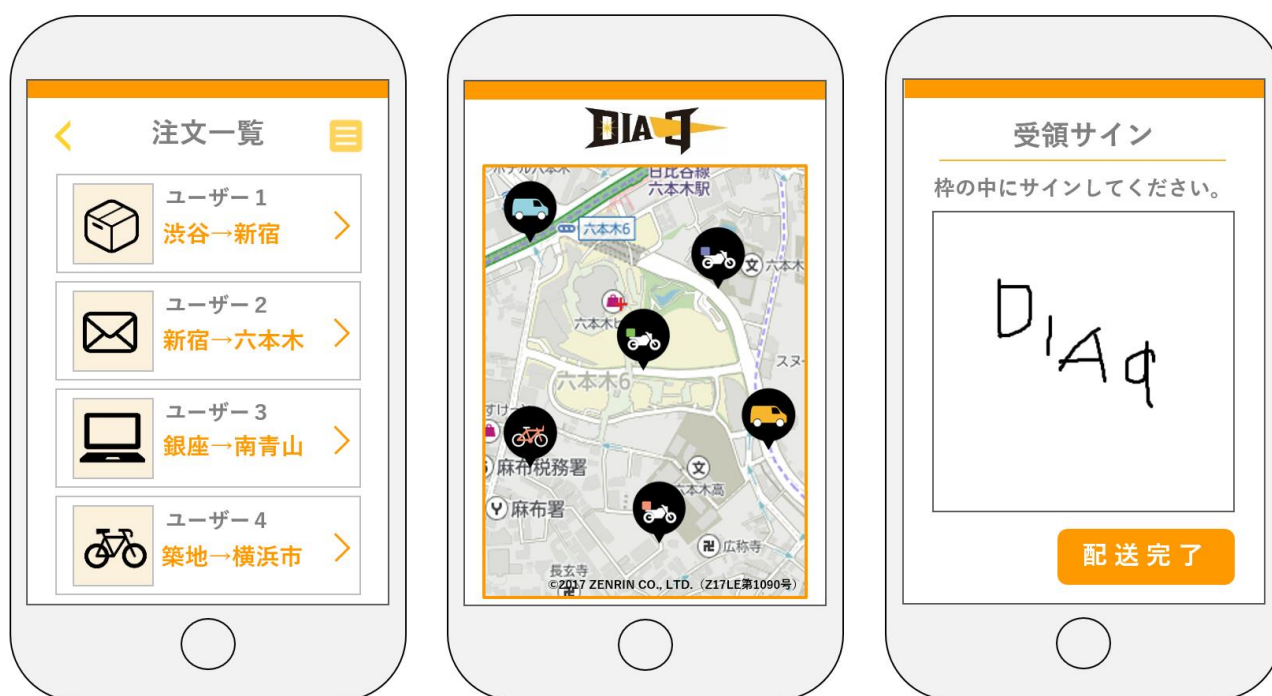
注文一覧

ユーザー1
渋谷→新宿

ユーザー2
新宿→六本木

ユーザー3
銀座→南青山

ユーザー4
築地→横浜市

DIAQ

日比谷線
六本木駅
六本木6
六本木ヒルズ
スヌ
六本木6
麻布税務署
麻布署
六本木高
長玄寺
広称寺
©2017 ZENRIN CO., LTD.（Z17LE第1090号）

受領サイン

枠の中にサインしてください。

DIAq

配送完了